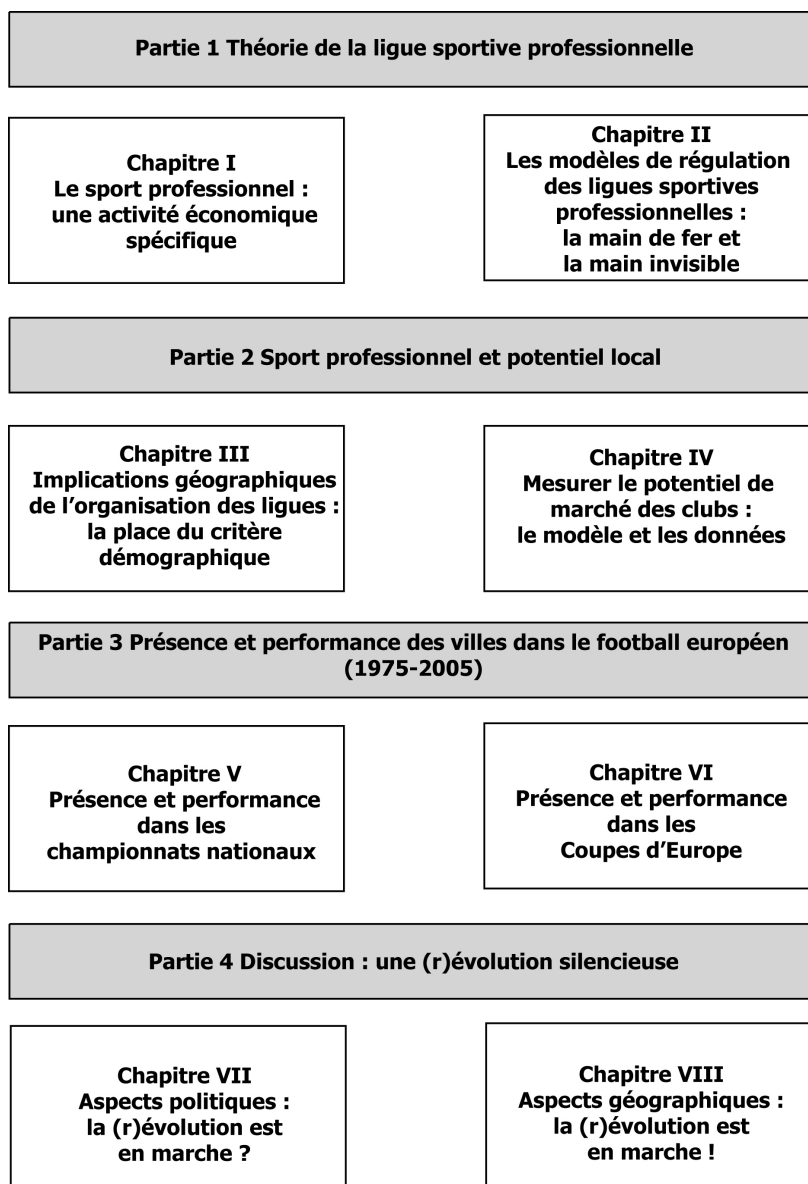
Partie 1 Théorie de la ligue sportive professionnelle

Chapitre I
Le sport professionnel : une activité économique spécifique

Chapitre II
Les modèles de régulation des ligues sportives professionnelles : la main de fer et la main invisible

Partie 2 Sport professionnel et potentiel local

Chapitre III
Implications géographiques de l'organisation des ligues : la place du critère démographique

Chapitre IV
Mesurer le potentiel de marché des clubs : le modèle et les données

Partie 3 Présence et performance des villes dans le football européen (1975-2005)

Chapitre V
Présence et performance dans les championnats nationaux

Chapitre VI
Présence et performance dans les Coupes d'Europe

Partie 4 Discussion : une (r)évolution silencieuse

Chapitre VII
Aspects politiques : la (r)évolution est en marche ?

Chapitre VIII
Aspects géographiques : la (r)évolution est en marche !